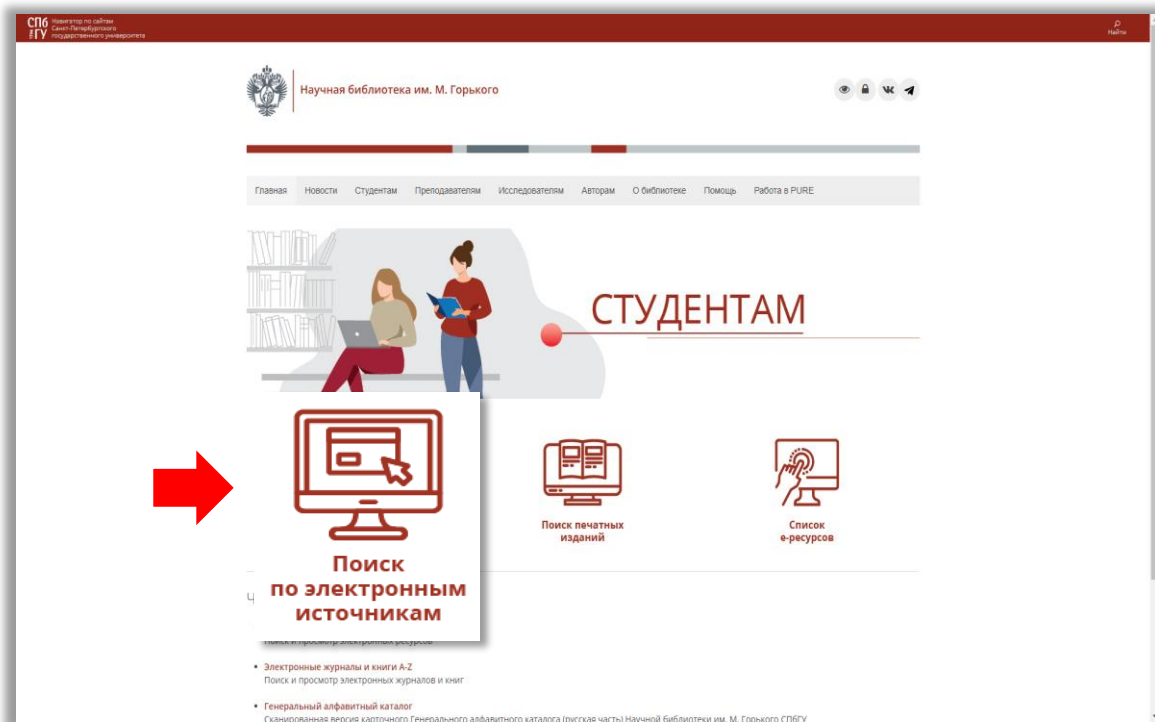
СПб ГУ Навигатор по сайтам Санкт-Петербургского государственного университета

Найти

Научная библиотека им. М. Горького

Главная Новости Студентам Преподавателям Исследователям Авторам О библиотеке Помощь Работа в PURE

СТУДЕНТАМ

Поиск по электронным источникам

Поиск печатных изданий

Список е-ресурсов

Ч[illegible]

Поиск и просмотр электронных ресурсов

• Электронные журналы и книги A-Z
Поиск и просмотр электронных журналов и книг

• Генеральный алфавитный каталог
Сканированная версия карточного Генерального алфавитного каталога (русская часть) Научной библиотеки им. М. Горького СПбГУ